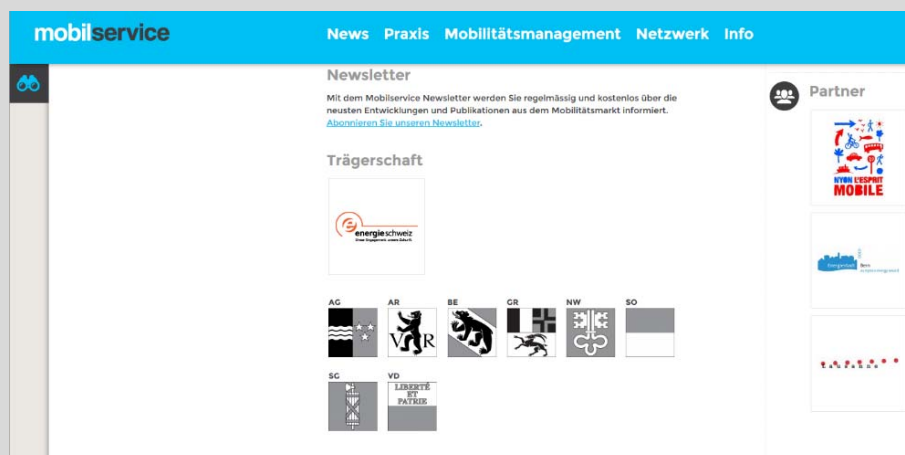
mobilservice

News Praxis Mobilitätsmanagement Netzwerk Info

Newsletter

Mit dem Mobilservice Newsletter werden Sie regelmässig und kostenlos über die neusten Entwicklungen und Publikationen aus dem Mobilitätsmarkt informiert. Abonnieren Sie unseren Newsletter.

Trägerschaft

energieschweiz
Unser Engagement: unsere Zukunft.

AG AR BE GR NW SO

VR

SG VD

LIBERTÉ ET PATRIE

Partner

NYON L'ESPRIT MOBILE

Energiestadt Bern

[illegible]